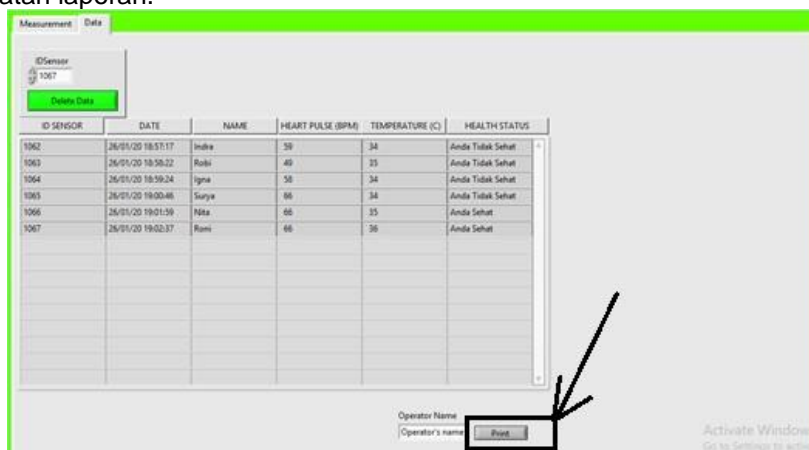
atan laporan.

Measurement Data

IDSensor
1067
Delete Data

| ID SENSOR | DATE | NAME | HEART PULSE (BPM) | TEMPERATURE (C) | HEALTH STATUS |
|---|---|---|---|---|---|
| 1062 | 26/01/20 18:57:17 | Indra | 59 | 34 | Anda Tidak Sehat |
| 1063 | 26/01/20 18:58:22 | Robi | 49 | 35 | Anda Tidak Sehat |
| 1064 | 26/01/20 18:59:24 | Igna | 58 | 34 | Anda Tidak Sehat |
| 1065 | 26/01/20 19:00:46 | Surya | 66 | 34 | Anda Tidak Sehat |
| 1066 | 26/01/20 19:01:59 | Nita | 66 | 35 | Anda Sehat |
| 1067 | 26/01/20 19:02:37 | Romi | 66 | 36 | Anda Sehat |

Operator Name
Operator's name
Print

Activate Window
Go to Settings to activ